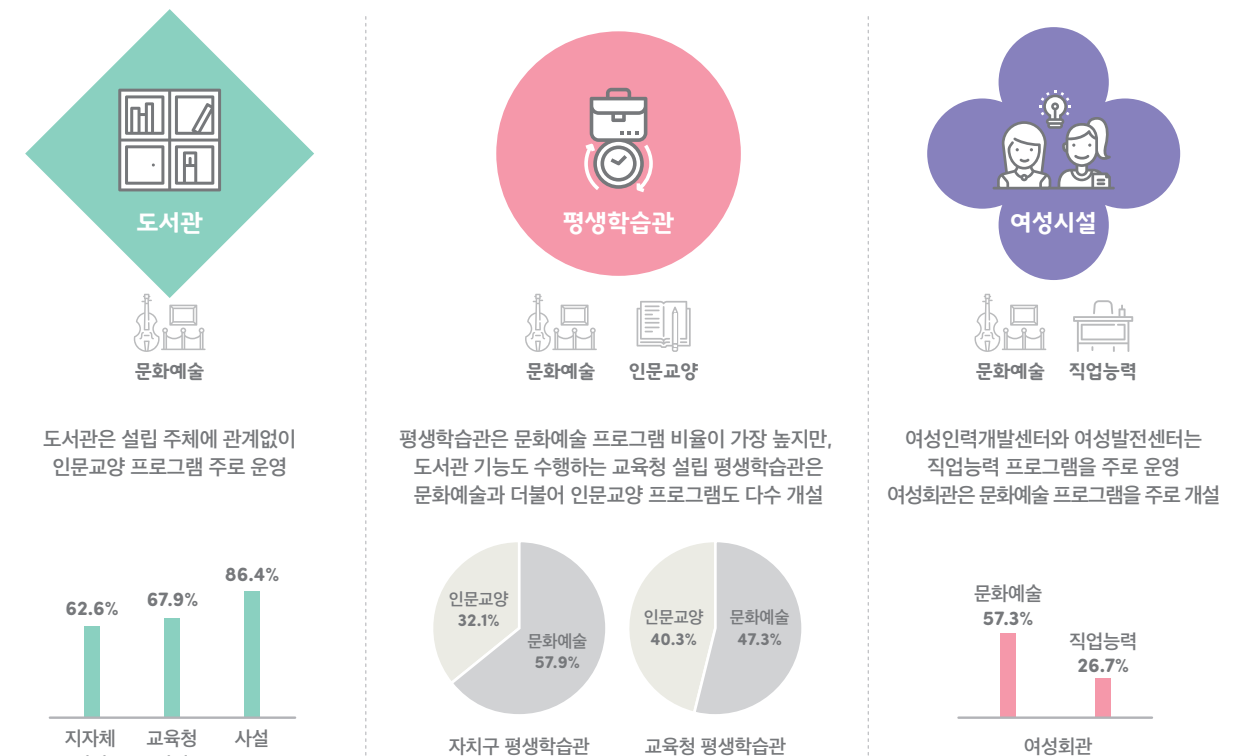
도서관

문화예술

도서관은 설립 주체에 관계없이 인문교양 프로그램 주로 운영

62.6%
67.9%
86.4%

지자체
교육청
사설

평생학습관

문화예술
인문교양

평생학습관은 문화예술 프로그램 비율이 가장 높지만, 도서관 기능도 수행하는 교육청 설립 평생학습관은 문화예술과 더불어 인문교양 프로그램도 다수 개설

인문교양
32.1%
문화예술
57.9%

인문교양
40.3%
문화예술
47.3%

자치구 평생학습관
교육청 평생학습관

여성시설

문화예술
직업능력

여성인력개발센터와 여성발전센터는 직업능력 프로그램을 주로 운영 여성회관은 문화예술 프로그램을 주로 개설

문화예술
57.3%
직업능력
26.7%

여성회관